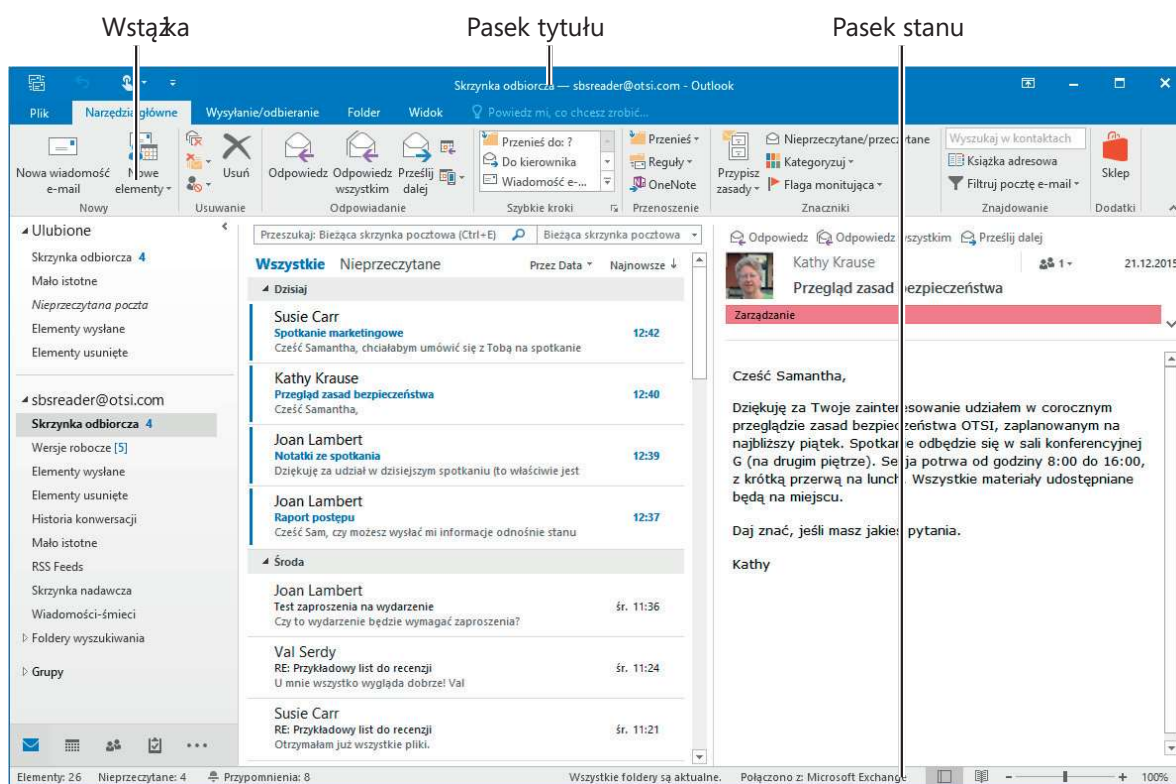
Wstążka

Pasek tytułu

Pasek stanu

Skrzynka odbiorcza — sbsreader@otsi.com - Outlook

Plik Narzędzia główne Wysyłanie/odbieranie Folder Widok Powiedz mi, co chcesz zrobić...

Nowa wiadomość e-mail Nowe elementy Nowy Usuń Usuwanie Odpowiedz Odpowiedz wszystkim Prześlij dalej Odpowiadanie Przenieś do: ? Do kierownika Wiadomość e-... Szybkie kroki Przenieś Reguły OneNote Przenoszenie Przypisz zasady Nieprzeczytane/przeczytane Kategoryzuj Flaga monitująca Znaczniki Wyszukaj w kontaktach Książka adresowa Filtruj pocztę e-mail Znajdowanie Sklep Dodatki

Ulubione
Skrzynka odbiorcza 4
Mało istotne
Nieprzeczytana poczta
Elementy wysłane
Elementy usunięte

sbsreader@otsi.com
Skrzynka odbiorcza 4
Wersje robocze [5]
Elementy wysłane
Elementy usunięte
Historia konwersacji
Mało istotne
RSS Feeds
Skrzynka nadawcza
Wiadomości-śmieci
Foldery wyszukiwania
Grupy

Przeszukaj: Bieżąca skrzynka pocztowa (Ctrl+E) Bieżąca skrzynka pocztowa

Wszystkie Nieprzeczytane Przez Data Najnowsze

Dzisiaj

Susie Carr
Spotkanie marketingowe 12:42
Cześć Samantha, chciałabym umówić się z Tobą na spotkanie

Kathy Krause
Przegląd zasad bezpieczeństwa 12:40
Cześć Samantha,

Joan Lambert
Notatki ze spotkania 12:39
Dziękuję za udział w dzisiejszym spotkaniu (to właściwie jest

Joan Lambert
Raport postępu 12:37
Cześć Sam, czy możesz wysłać mi informacje odnośnie stanu

Środa

Joan Lambert
Test zaproszenia na wydarzenie śr. 11:36
Czy to wydarzenie będzie wymagać zaproszenia?

Val Serdy
RE: Przykładowy list do recenzji śr. 11:24
U mnie wszystko wygląda dobrze! Val

Susie Carr
RE: Przykładowy list do recenzji śr. 11:21
Otrzymałam już wszystkie pliki.

Odpowiedz Odpowiedz wszystkim Prześlij dalej

Kathy Krause 1 21.12.2015
Przegląd zasad bezpieczeństwa
Zarządzanie

Cześć Samantha,

Dziękuję za Twoje zainteresowanie udziałem w corocznym przeglądzie zasad bezpieczeństwa OTSI, zaplanowanym na najbliższy piątek. Spotkanie odbędzie się w sali konferencyjnej G (na drugim piętrze). Sesja potrwa od godziny 8:00 do 16:00, z krótką przerwą na lunch. Wszystkie materiały udostępniane będą na miejscu.

Daj znać, jeśli masz jakieś pytania.

Kathy

Elementy: 26 Nieprzeczytane: 4 Przypomnienia: 8 Wszystkie foldery są aktualne. Połączono z: Microsoft Exchange 100%